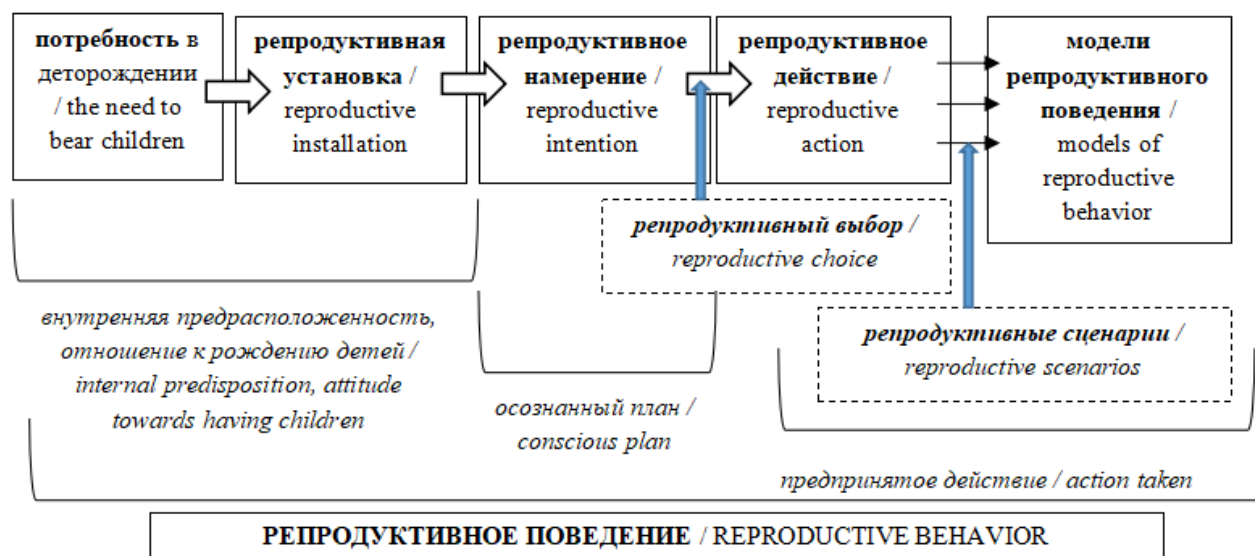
**потребность в** деторождении / the need to bear children

**репродуктивная установка** / reproductive installation

**репродуктивное намерение** / reproductive intention

**репродуктивное действие** / reproductive action

**модели репродуктивного поведения** / models of reproductive behavior

*репродуктивный выбор / reproductive choice*

*внутренняя предрасположенность, отношение к рождению детей / internal predisposition, attitude towards having children*

*осознанный план / conscious plan*

*репродуктивные сценарии / reproductive scenarios*

*предпринятое действие / action taken*

**РЕПРОДУКТИВНОЕ ПОВЕДЕНИЕ** / REPRODUCTIVE BEHAVIOR